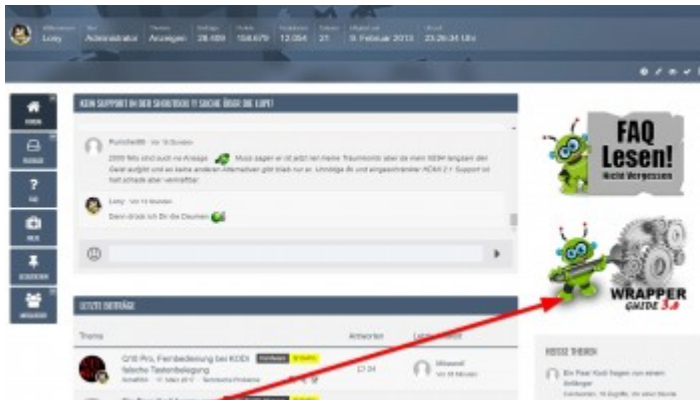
Willkommen Lowy | Rang Administrator | Themen Anzeigen | Beiträge 28.489 | Punkte 158.679 | Reaktionen 12.054 | Trophäen 21 | Mitglied seit 9. Februar 2013 | Uhrzeit 23:26:34 Uhr

KEIN SUPPORT IN DER SHOUTBOX !! SUCHE ÜBER DIE LUPE!

Punisher88 · Vor 10 Stunden
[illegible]

Lowy · Vor 10 Stunden
Dann drück ich Dir die Daumen

FAQ Lesen! Nicht Vergessen

WRAPPER GUIDE 3.0

LETZTE BEITRÄGE

Thema | Antworten | Letzte Antwort

Q10 Pro, Fernbedienung bei KODI falsche Tastenbelegung
Schatten · 17. März 2017 · Technische Probleme
24
Mitsuoo0
Vor 18 Minuten

HEISSE THEMEN

Ein Paar Kodi fragen von einem Anfänger